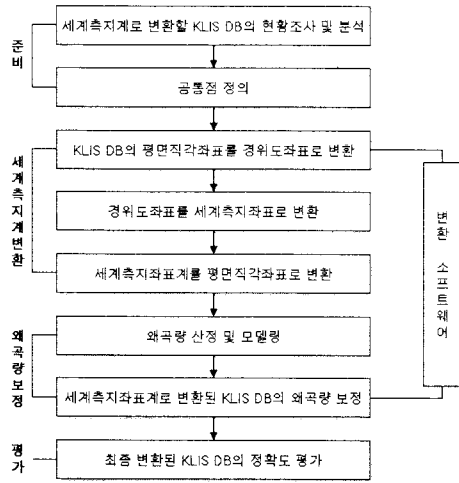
준비

세계측지계로 변환할 KLIS DB의 현황조사 및 분석

공통점 정의

세계측지계변환

KLIS DB의 평면직각좌표를 경위도좌표로 변환

경위도좌표를 세계측지좌표로 변환

세계측지좌표계를 평면직각좌표로 변환

왜곡량보정

왜곡량 산정 및 모델링

세계측지좌표계로 변환된 KLIS DB의 왜곡량 보정

평가

최종 변환된 KLIS DB의 정확도 평가

변환 소프트웨어